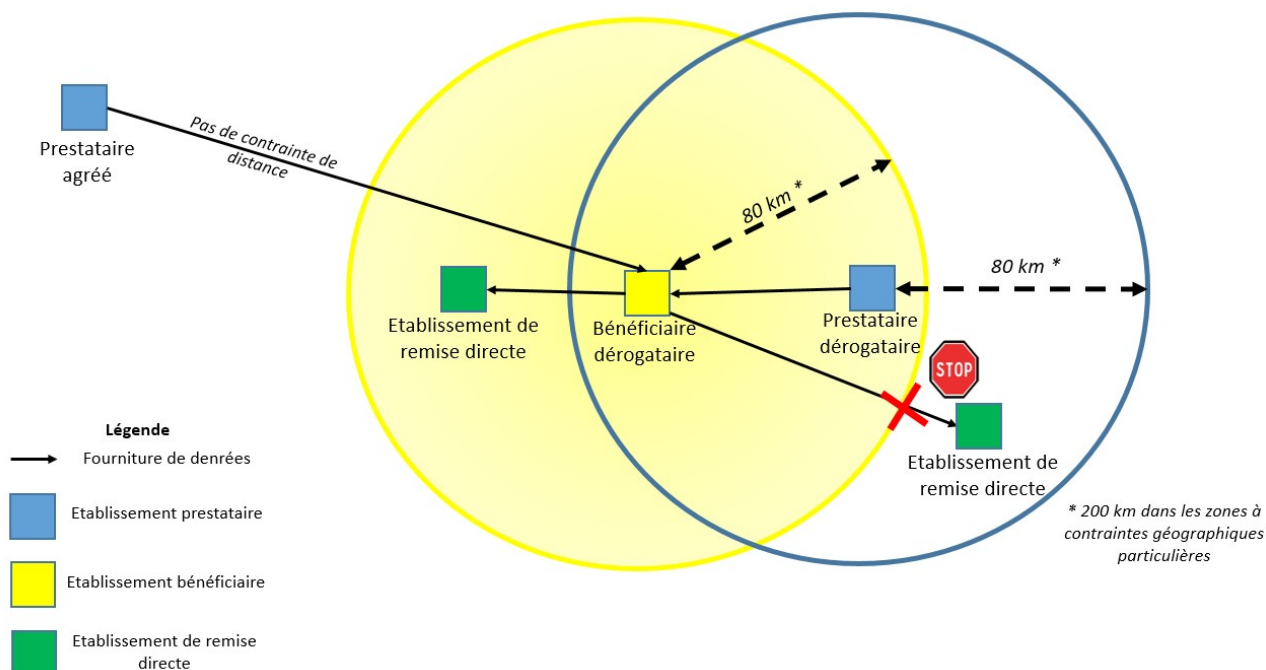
Prestataire agréé

Pas de contrainte de distance

80 km *

80 km *

Etablissement de remise directe

Bénéficiaire dérogataire

Prestataire dérogataire

STOP

Etablissement de remise directe

Légende

Fourniture de denrées

Etablissement prestataire

Etablissement bénéficiaire

Etablissement de remise directe

* 200 km dans les zones à contraintes géographiques particulières